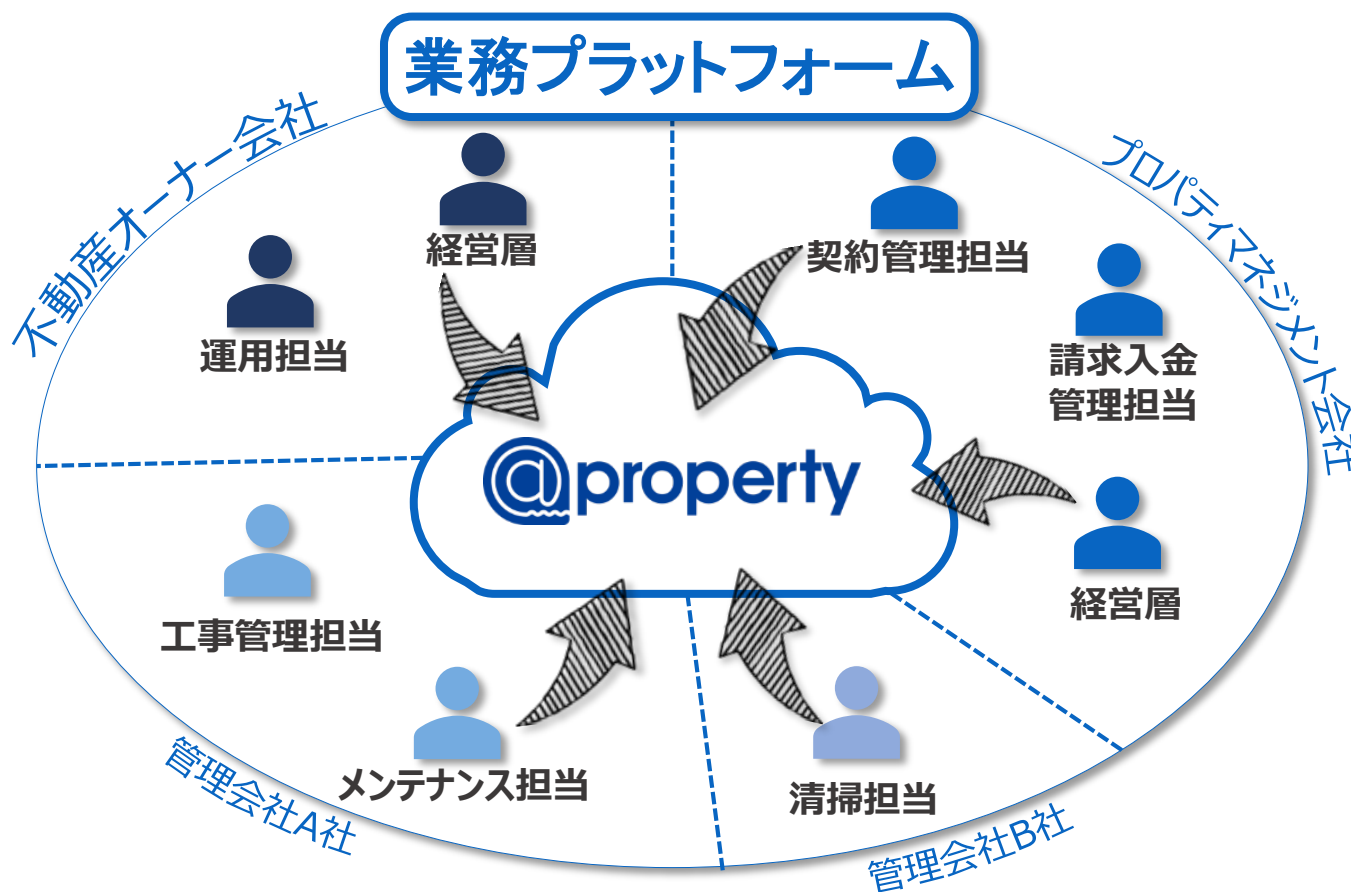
業務プラットフォーム

不動産オーナー会社

経営層

運用担当

プロパティマネジメント会社

契約管理担当

請求入金
管理担当

経営層

@property

工事管理担当

メンテナンス担当

清掃担当

管理会社A社

管理会社B社